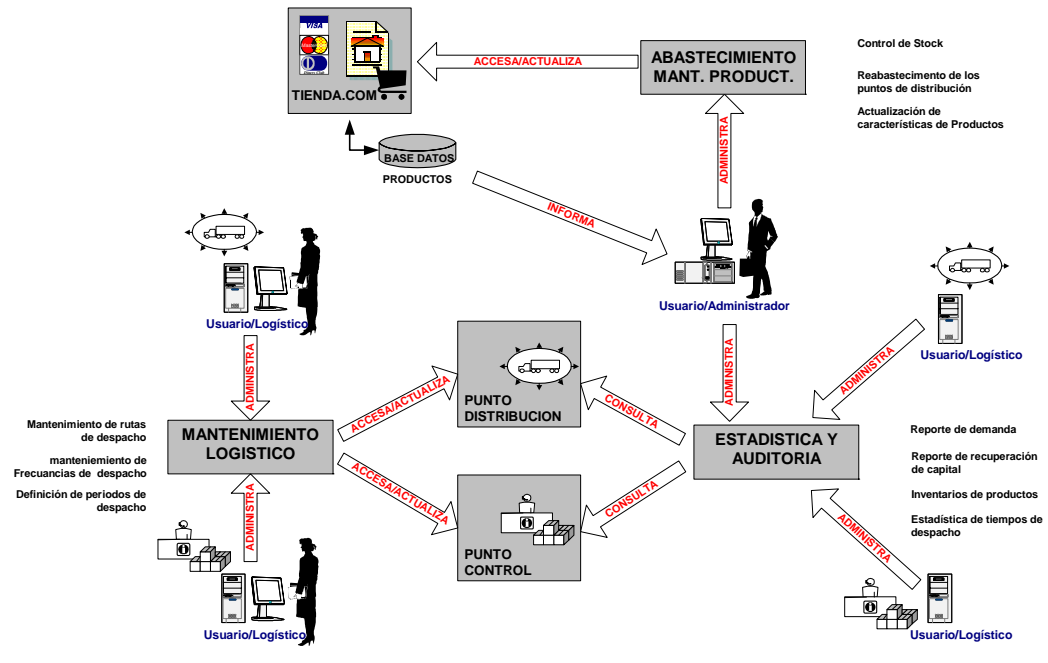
VISA

TIENDA.COM

ACCESA/ACTUALIZA

ABASTECIMIENTO MANT. PRODUCT.

Control de Stock

Reabastecimiento de los puntos de distribución

Actualización de características de Productos

BASE DATOS

PRODUCTOS

ADMINISTRA

INFORMA

Usuario/Logístico

Usuario/Administrador

Usuario/Logístico

ADMINISTRA

ADMINISTRA

ADMINISTRA

PUNTO DISTRIBUCION

Mantenimiento de rutas de despacho

manteniemiento de Frecuancias de despacho

Definición de periodos de despacho

MANTENIMIENTO LOGISTICO

ACCESA/ACTUALIZA

CONSULTA

ESTADISTICA Y AUDITORIA

Reporte de demanda

Reporte de recuperación de capital

Inventarios de productos

Estadística de tiempos de despacho

ACCESA/ACTUALIZA

CONSULTA

ADMINISTRA

PUNTO CONTROL

ADMINISTRA

Usuario/Logístico

Usuario/Logístico